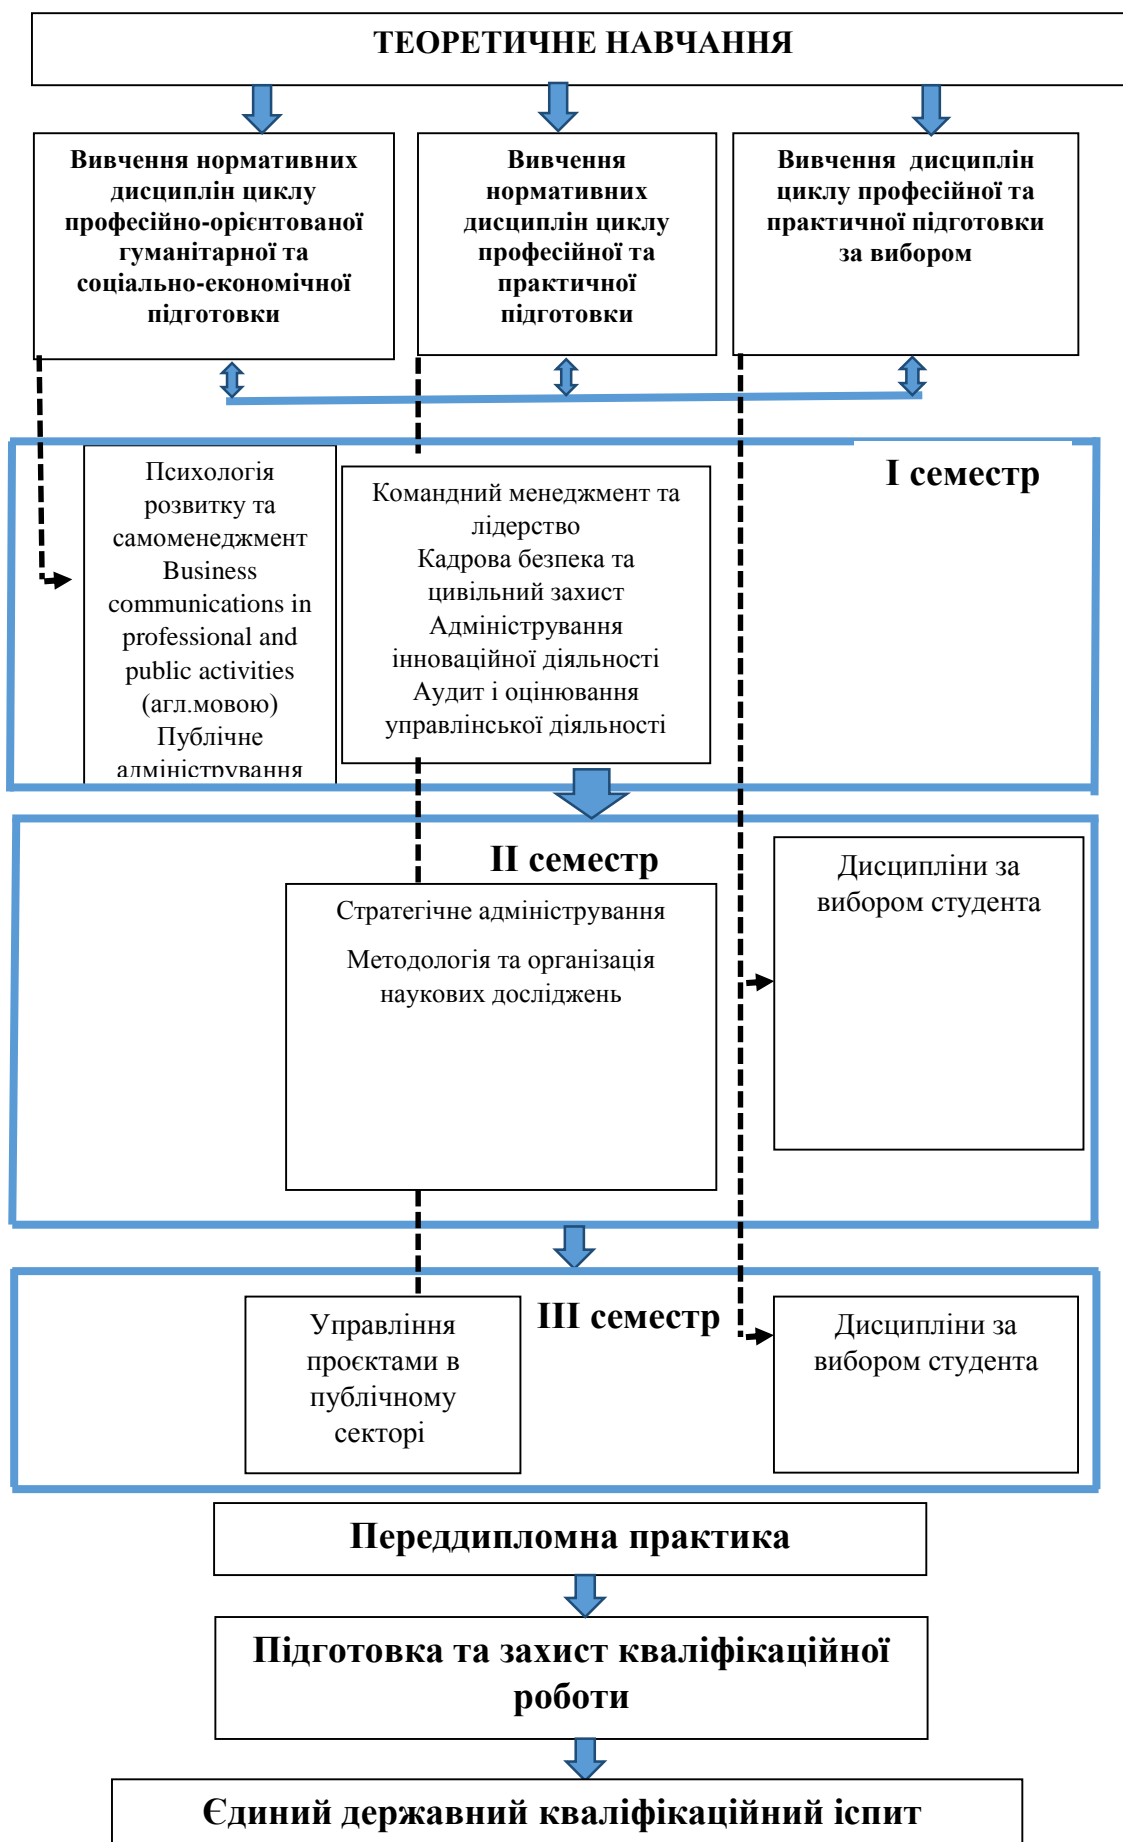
ТЕОРЕТИЧНЕ НАВЧАННЯ

Вивчення нормативних дисциплін циклу професійно-орієнтованої гуманітарної та соціально-економічної підготовки

Вивчення нормативних дисциплін циклу професійної та практичної підготовки

Вивчення дисциплін циклу професійної та практичної підготовки за вибором

I семестр

Психологія розвитку та самоменеджмент
Business communications in professional and public activities (агл.мовою)
Публічне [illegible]

Командний менеджмент та лідерство
Кадрова безпека та цивільний захист
Адміністрування інноваційної діяльності
Аудит і оцінювання управлінської діяльності

II семестр

Стратегічне адміністрування
Методологія та організація наукових досліджень

Дисципліни за вибором студента

III семестр

Управління проєктами в публічному секторі

Дисципліни за вибором студента

Переддипломна практика

Підготовка та захист кваліфікаційної роботи

Єдиний державний кваліфікаційний іспит